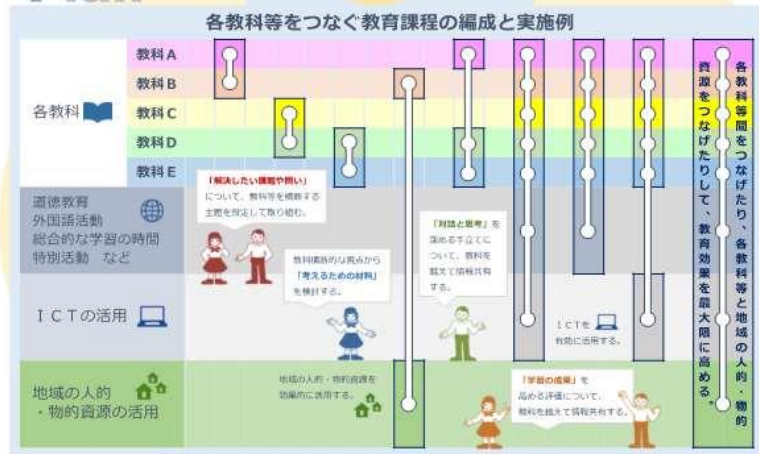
各教科等をつなぐ教育課程の編成と実施例

各教科

教科A
教科B
教科C
教科D
教科E

道徳教育
外国語活動
総合的な学習の時間
特別活動 など

ICTの活用

地域の人的
・物的資源の活用

「解決したい課題や問い」について、教科等を横断する主題を設定して取り組む。

教科横断的な視点から「考えるための材料」を検討する。

「対話と思考」を深める手立てについて、教科を超えて情報共有する。

ICTを有効に活用する。

地域の人的・物的資源を効果的に活用する。

「学習の成果」を高める評価について、教科を越えて情報共有する。

各教科等間をつなげたり、各教科等と地域の人的・物的資源をつなげたりして、教育効果を最大限に高める。